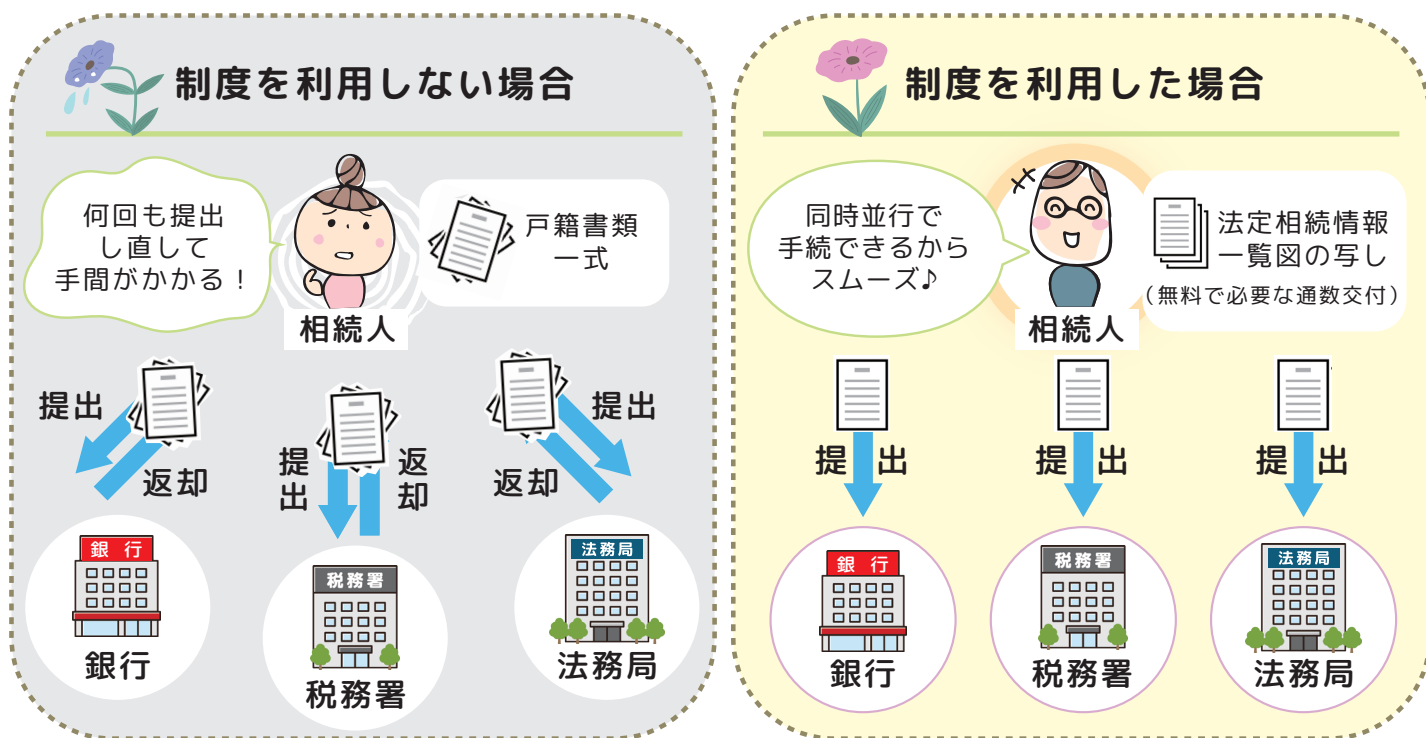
制度を利用しない場合

何回も提出し直して手間がかかる！

相続人

戸籍書類一式

提出

返却

提出

返却

返却

提出

銀行

銀行

税務署

税務署

法務局

法務局

制度を利用した場合

同時並行で手続できるからスムーズ♪

相続人

法定相続情報一覧図の写し
（無料で必要な通数交付）

提出

提出

提出

銀行

銀行

税務署

税務署

法務局

法務局